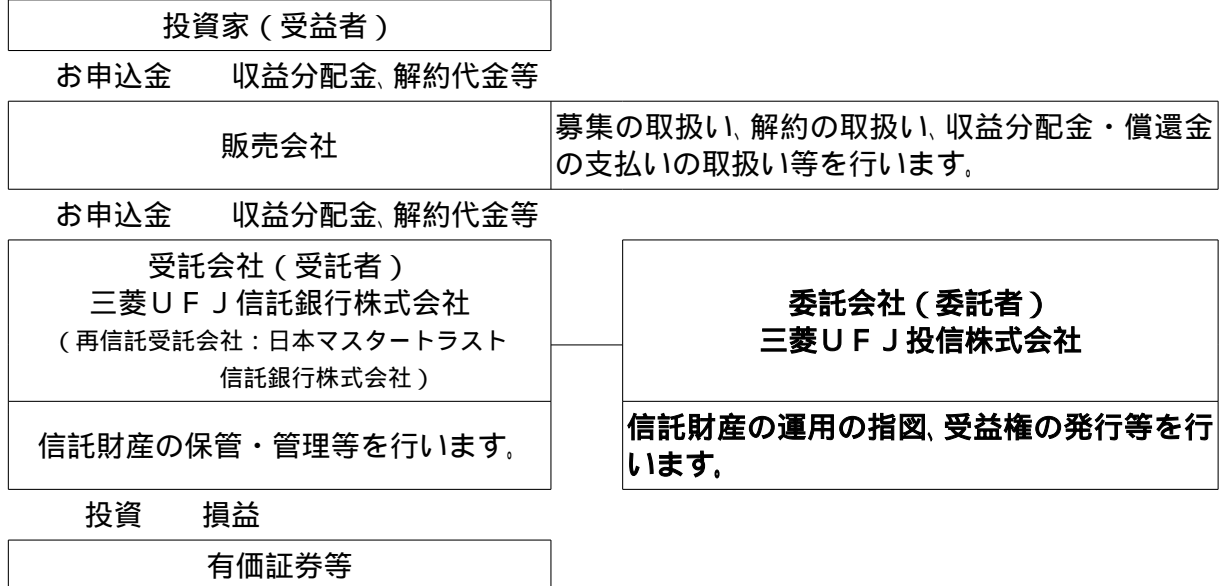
投資家（受益者）

お申込金　　収益分配金、解約代金等

販売会社

募集の取扱い、解約の取扱い、収益分配金・償還金の支払いの取扱い等を行います。

お申込金　　収益分配金、解約代金等

受託会社（受託者）
三菱ＵＦＪ信託銀行株式会社
（再信託受託会社：日本マスタートラスト信託銀行株式会社）

信託財産の保管・管理等を行います。

委託会社（委託者）
三菱ＵＦＪ投信株式会社

信託財産の運用の指図、受益権の発行等を行います。

投資　　損益

有価証券等